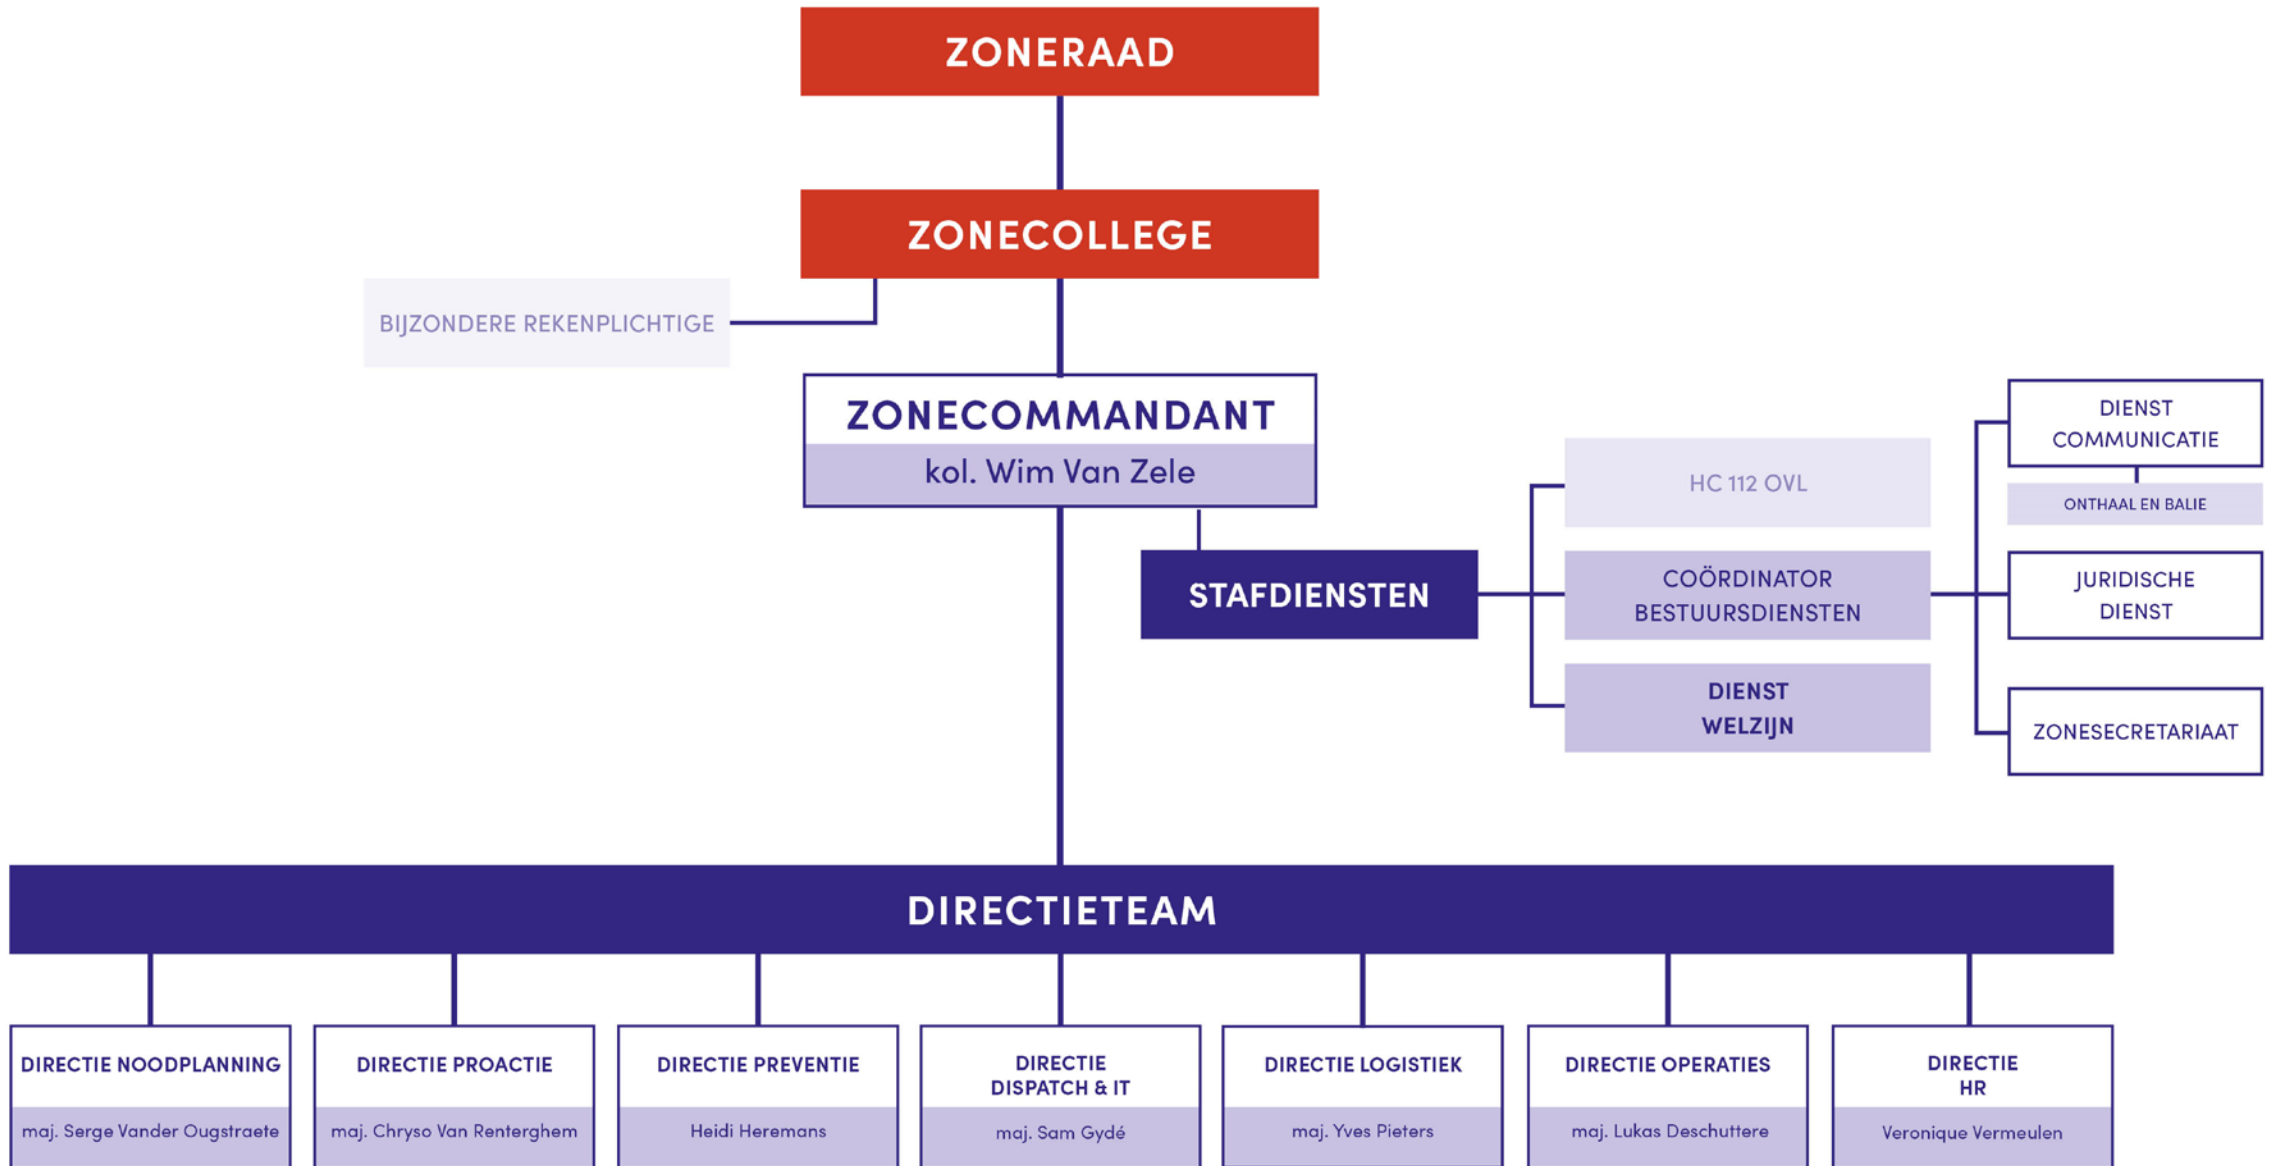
ZONERAAD

ZONECOLLEGE

BIJZONDERE REKENPLICHTIGE

ZONECOMMANDANT
kol. Wim Van Zele

STAFDIENSTEN

HC 112 OVL

COÖRDINATOR BESTUURSDIENSTEN

DIENST WELZIJN

DIENST COMMUNICATIE

ONTHAAL EN BALIE

JURIDISCHE DIENST

ZONESECRETARIAAT

DIRECTIETEAM

DIRECTIE NOODPLANNING
maj. Serge Vander Ougstraete

DIRECTIE PROACTIE
maj. Chryso Van Renterghem

DIRECTIE PREVENTIE
Heidi Heremans

DIRECTIE DISPATCH & IT
maj. Sam Gydé

DIRECTIE LOGISTIEK
maj. Yves Pieters

DIRECTIE OPERATIES
maj. Lukas Deschuttere

DIRECTIE HR
Veronique Vermeulen